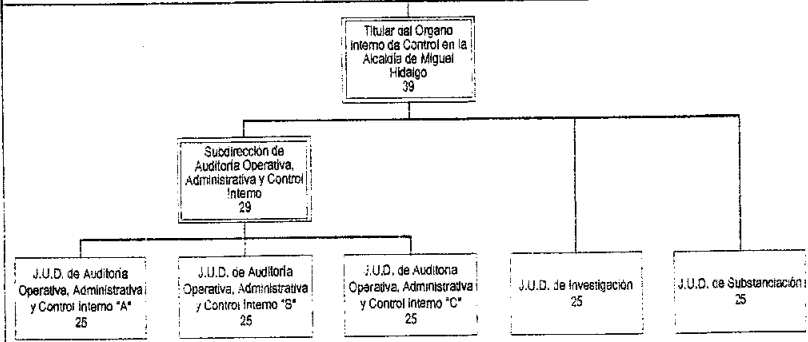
Titular del Organo Interno de Control en la Alcaldía de Miguel Hidalgo
39

Subdirección de Auditoría Operativa, Administrativa y Control Interno
29

J.U.D. de Auditoría Operativa, Administrativa y Control Interno "A"
25

J.U.D. de Auditoría Operativa, Administrativa y Control Interno "B"
25

J.U.D. de Auditoría Operativa, Administrativa y Control Interno "C"
25

J.U.D. de Investigación
25

J.U.D. de Substanciación
25